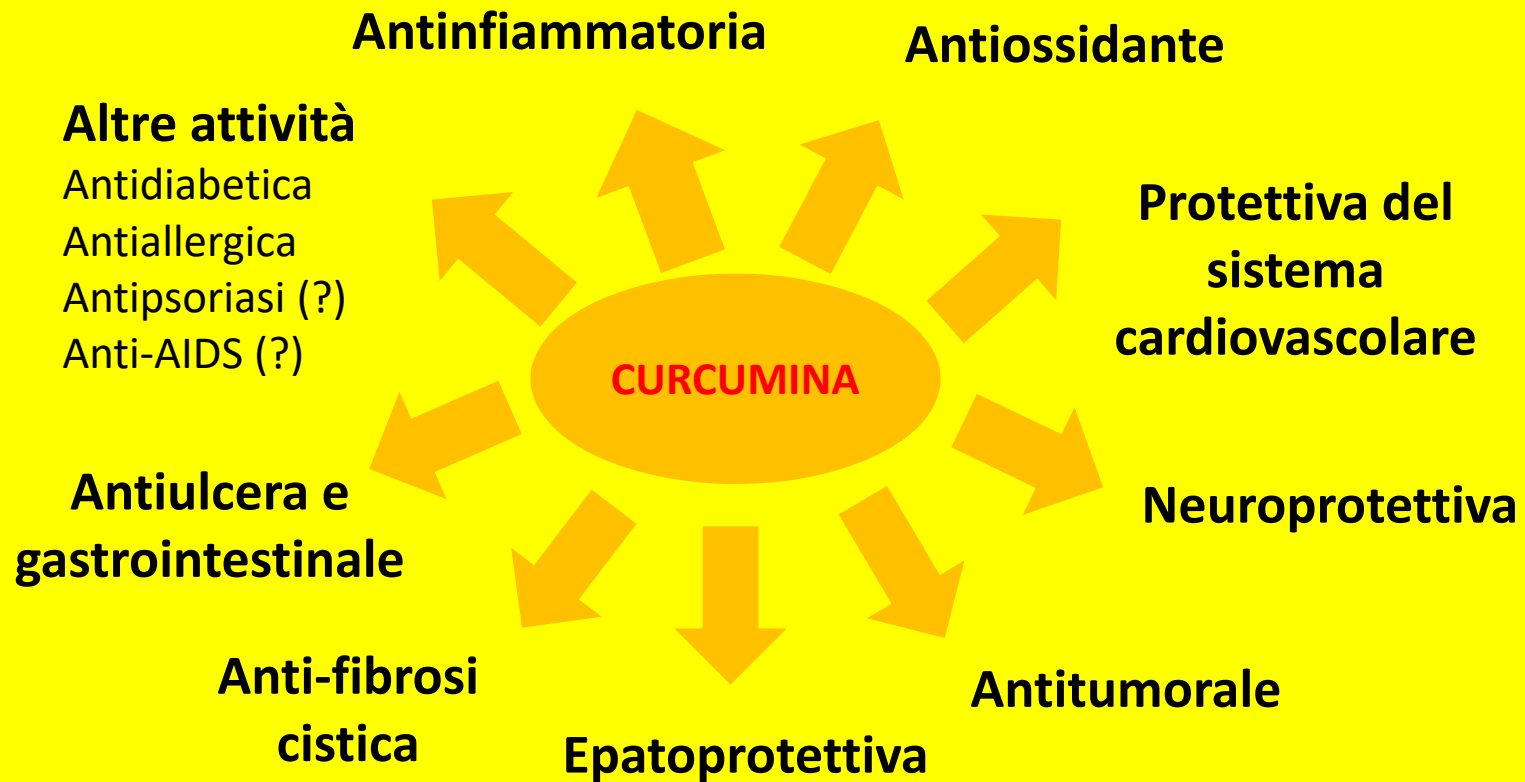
Antinfiammatoria

Antiossidante

Altre attività
Antidiabetica
Antiallergica
Antipsoriasi (?)
Anti-AIDS (?)

Protettiva del sistema cardiovascolare

CURCUMINA

Neuroprotettiva

Antiulcera e gastrointestinale

Anti-fibrosi cistica

Antitumorale

Epatoprotettiva